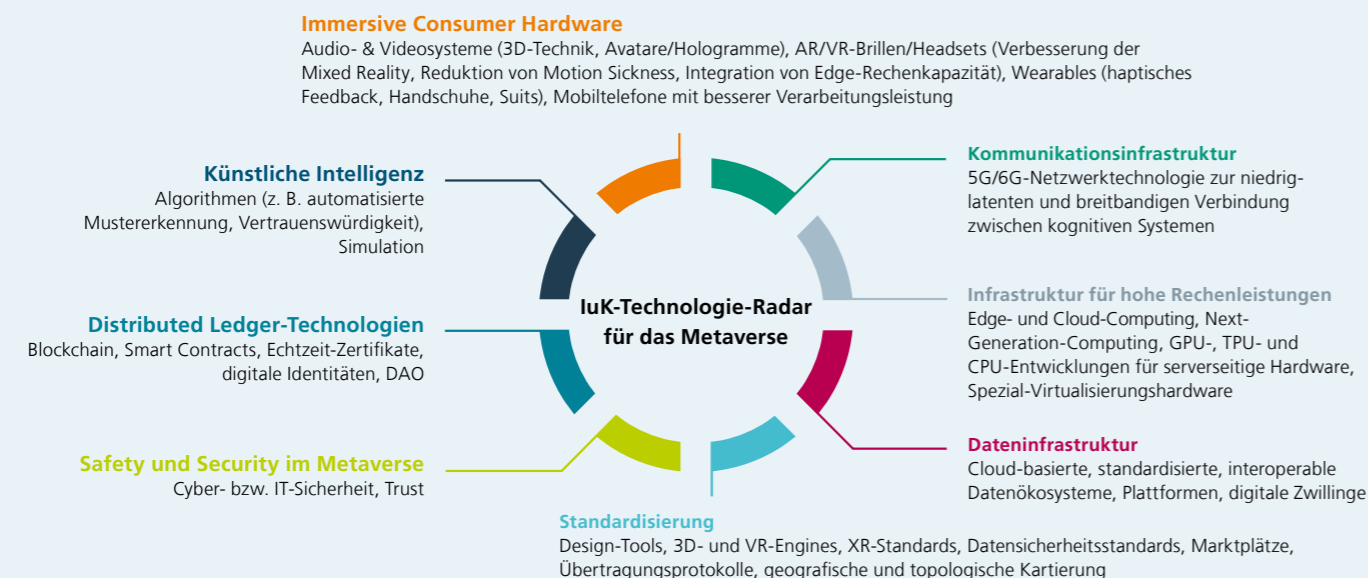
Immersive Consumer Hardware
Audio- & Videosysteme (3D-Technik, Avatare/Hologramme), AR/VR-Brillen/Headsets (Verbesserung der Mixed Reality, Reduktion von Motion Sickness, Integration von Edge-Rechenkapazität), Wearables (haptisches Feedback, Handschuhe, Suits), Mobiltelefone mit besserer Verarbeitungsleistung

Künstliche Intelligenz
Algorithmen (z. B. automatisierte Mustererkennung, Vertrauenswürdigkeit), Simulation

Kommunikationsinfrastruktur
5G/6G-Netzwerktechnologie zur niedriglatenten und breitbandigen Verbindung zwischen kognitiven Systemen

Infrastruktur für hohe Rechenleistungen
Edge- und Cloud-Computing, Next-Generation-Computing, GPU-, TPU- und CPU-Entwicklungen für serverseitige Hardware, Spezial-Virtualisierungshardware

IuK-Technologie-Radar für das Metaverse

Distributed Ledger-Technologien
Blockchain, Smart Contracts, Echtzeit-Zertifikate, digitale Identitäten, DAO

Dateninfrastruktur
Cloud-basierte, standardisierte, interoperable Datenökosysteme, Plattformen, digitale Zwillinge

Safety und Security im Metaverse
Cyber- bzw. IT-Sicherheit, Trust

Standardisierung
Design-Tools, 3D- und VR-Engines, XR-Standards, Datensicherheitsstandards, Marktplätze, Übertragungsprotokolle, geografische und topologische Kartierung